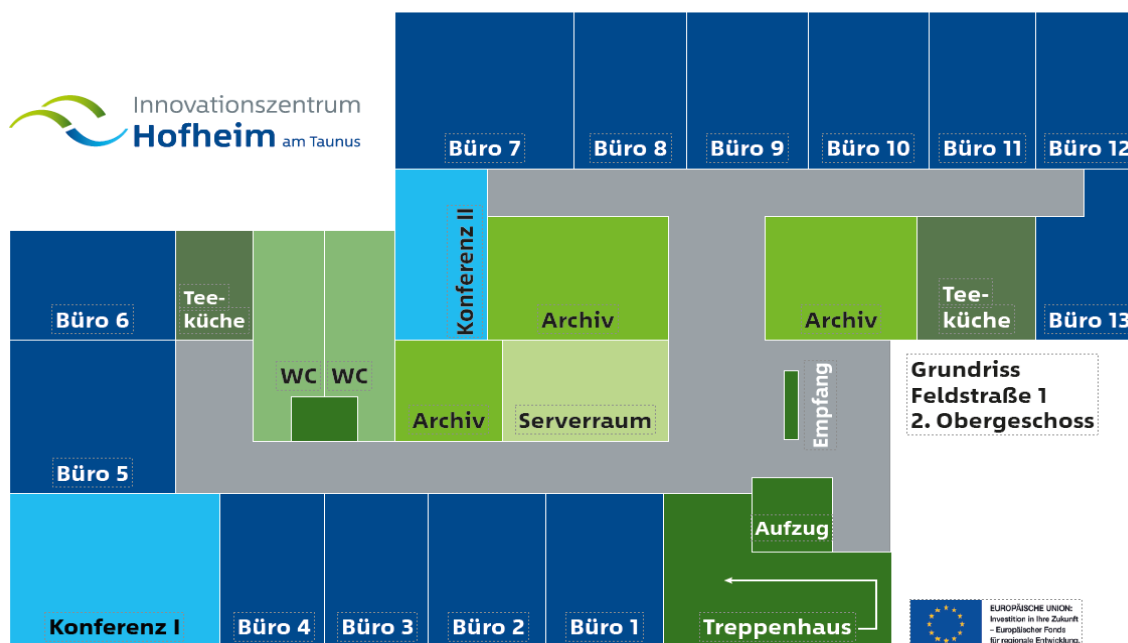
Innovationszentrum
Hofheim am Taunus

Büro 7
Büro 8
Büro 9
Büro 10
Büro 11
Büro 12

Büro 6
Teeküche
Konferenz II
Archiv
Archiv
Teeküche
Büro 13

WC
WC
Archiv
Serverraum
Empfang

Grundriss
Feldstraße 1
2. Obergeschoss

Büro 5

Aufzug

Konferenz I
Büro 4
Büro 3
Büro 2
Büro 1
Treppenhaus

EUROPÄISCHE UNION:
Investition in Ihre Zukunft
– Europäischer Fonds
für regionale Entwicklung